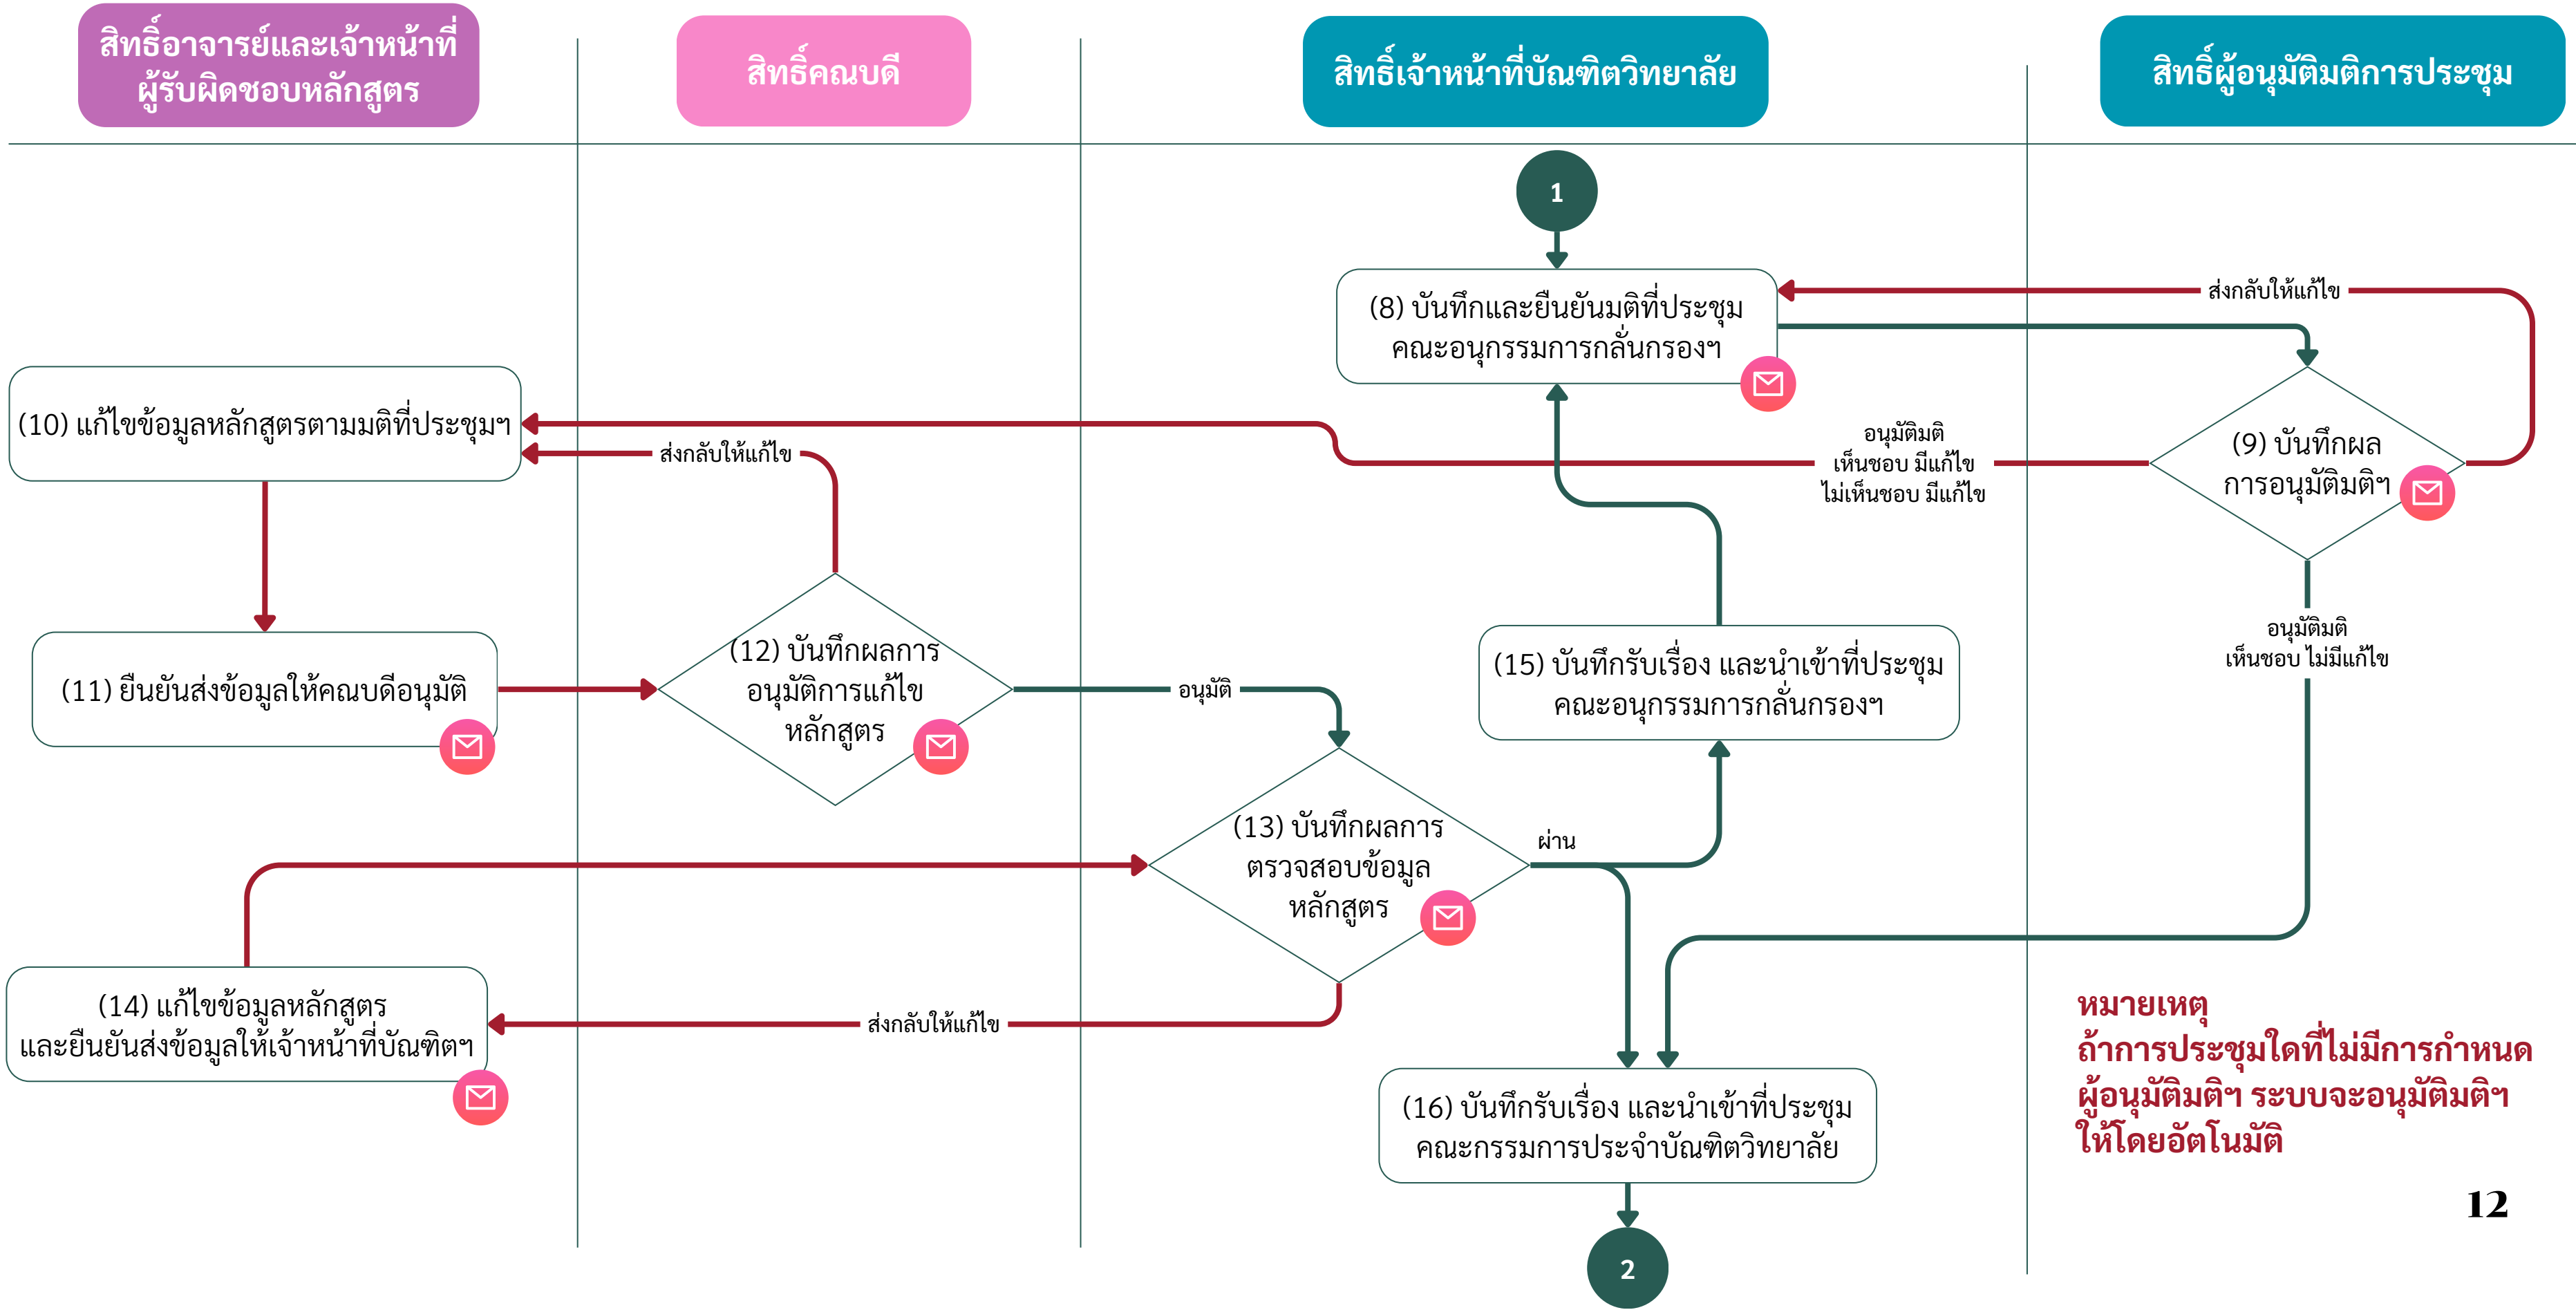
สิทธิ์อาจารย์และเจ้าหน้าที่ผู้รับผิดชอบหลักสูตร

สิทธิ์คณบดี

สิทธิ์เจ้าหน้าที่บัณฑิตวิทยาลัย

สิทธิ์ผู้อนุมัติมติการประชุม

1

(8) บันทึกและยืนยันมติที่ประชุมคณะอนุกรรมการกลั่นกรองฯ

ส่งกลับให้แก้ไข

(10) แก้ไขข้อมูลหลักสูตรตามมติที่ประชุมฯ

ส่งกลับให้แก้ไข

อนุมัติมติ
เห็นชอบ มีแก้ไข
ไม่เห็นชอบ มีแก้ไข

(9) บันทึกผลการอนุมัติมติฯ

(11) ยืนยันส่งข้อมูลให้คณบดีอนุมัติ

(12) บันทึกผลการอนุมัติการแก้ไขหลักสูตร

อนุมัติ

(15) บันทึกรับเรื่อง และนำเข้าที่ประชุมคณะอนุกรรมการกลั่นกรองฯ

อนุมัติมติ
เห็นชอบ ไม่มีแก้ไข

(13) บันทึกผลการตรวจสอบข้อมูลหลักสูตร

ผ่าน

(14) แก้ไขข้อมูลหลักสูตรและยืนยันส่งข้อมูลให้เจ้าหน้าที่บัณฑิตฯ

ส่งกลับให้แก้ไข

(16) บันทึกรับเรื่อง และนำเข้าที่ประชุมคณะกรรมการประจำบัณฑิตวิทยาลัย

2

หมายเหตุ
ถ้าการประชุมใดที่ไม่มีการกำหนดผู้อนุมัติมติฯ ระบบจะอนุมัติมติฯ ให้โดยอัตโนมัติ

12